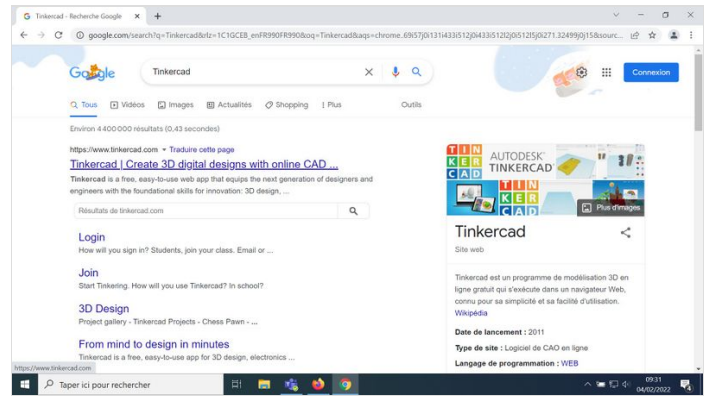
Tinkercad - Recherche Google ×  +

google.com/search?q=Tinkercad&rlz=1C1GCEB_enFR990FR990&oq=Tinkercad&aqs=chrome..69i57j0i131i433i512j0i433i512l2j0i512l5j0i271.32499j0j15&sourc...

Google

Tinkercad

Connexion

Tous  Vidéos  Images  Actualités  Shopping  Plus  Outils

Environ 4 400 000 résultats (0,43 secondes)

https://www.tinkercad.com ▾ Traduire cette page

Tinkercad | Create 3D digital designs with online CAD ...

Tinkercad is a free, easy-to-use web app that equips the next generation of designers and engineers with the foundational skills for innovation: 3D design, ...

Résultats de tinkercad.com

Login
How will you sign in? Students, join your class. Email or ...

Join
Start Tinkering. How will you use Tinkercad? In school?

3D Design
Project gallery - Tinkercad Projects - Chess Pawn - ...

From mind to design in minutes
Tinkercad is a free, easy-to-use app for 3D design, electronics ...

https://www.tinkercad.com

TIN KER CAD AUTODESK TINKERCAD

TIN KER CAD

Plus d'images

Tinkercad

Site web

Tinkercad est un programme de modélisation 3D en ligne gratuit qui s'exécute dans un navigateur Web, connu pour sa simplicité et sa facilité d'utilisation. Wikipédia

Date de lancement : 2011

Type de site : Logiciel de CAO en ligne

Langage de programmation : WEB

Taper ici pour rechercher

09:31
04/02/2022

4